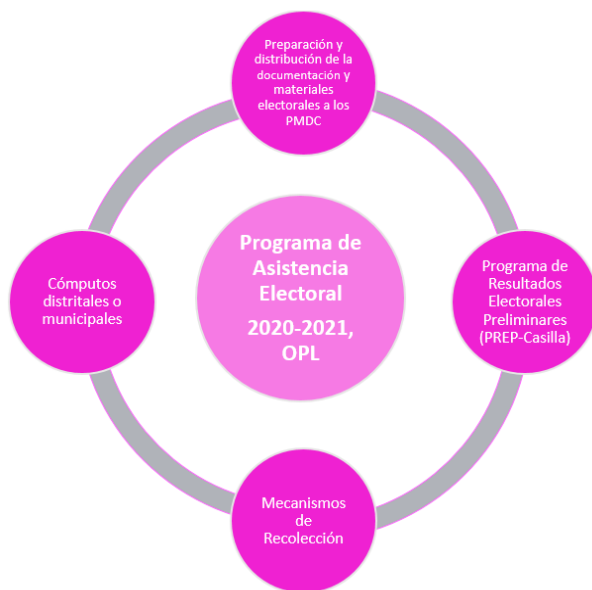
Preparación y distribución de la documentación y materiales electorales a los PMDC

Programa de Asistencia Electoral

2020-2021, OPL

Cómputos distritales o municipales

Programa de Resultados Electorales Preliminares (PREP-Casilla)

Mecanismos de Recolección